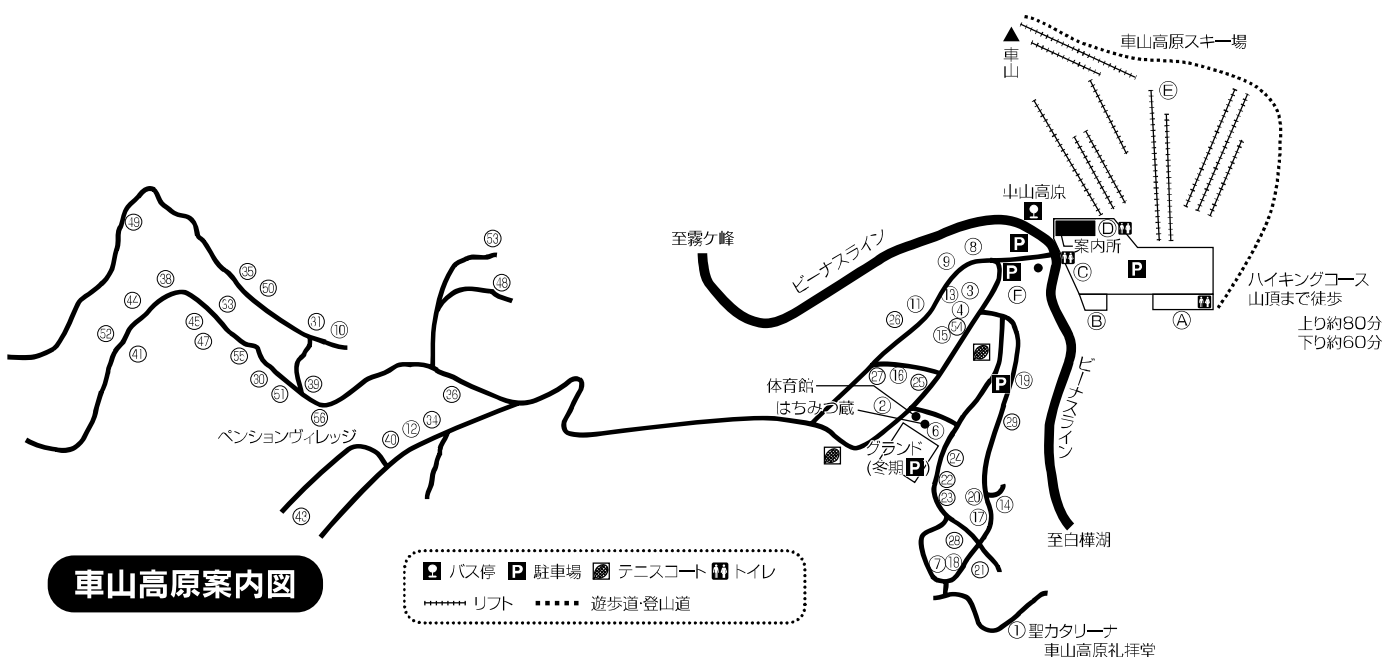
車山

車山高原スキー場

Ⓔ

中山高原

Ⓓ

案内所

Ⓒ

P

ハイキングコース
山頂まで徒歩

上り約80分
下り約60分

Ⓑ

Ⓐ

至霧ケ峰

ビーナスライン

P

P

Ⓕ

⑧

⑨

⑬

③

④

⑪

㉖

⑮

64

P

⑲

ビーナスライン

㉙

体育館

はちみつ蔵

㉗

⑯

㉙

②

⑥

グランド
(冬期 P)

㉔

㉒

㉓

⑳

⑭

⑰

㉘

⑦

⑱

㉑

至白樺湖

① 聖カタリーナ
車山高原礼拝堂

㊾

㊳

㉟

㊿

㊹

㊺

53

㉛

⑩

52

㊼

55

㊶

㉚

51

㊴

56

ペンションヴィレッジ

㊵

⑫

㉞

㉖

㊸

53

㊽

車山高原案内図

バス停 P 駐車場 テニスコート トイレ

リフト 遊歩道·登山道